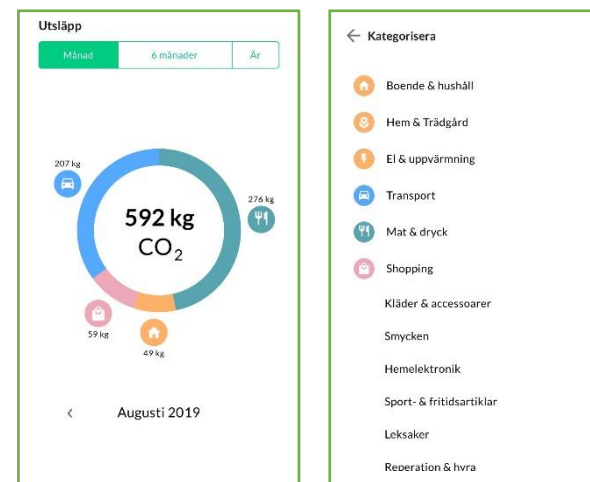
Utsläpp

Månad | 6 månader | År

207 kg

276 kg

592 kg
$CO_2$

59 kg

49 kg

‹ Augusti 2019

← Kategorisera

Boende & hushåll

Hem & Trädgård

El & uppvärmning

Transport

Mat & dryck

Shopping

Kläder & accessoarer

Smycken

Hemelektronik

Sport- & fritidsartiklar

Leksaker

Reperation & hyra